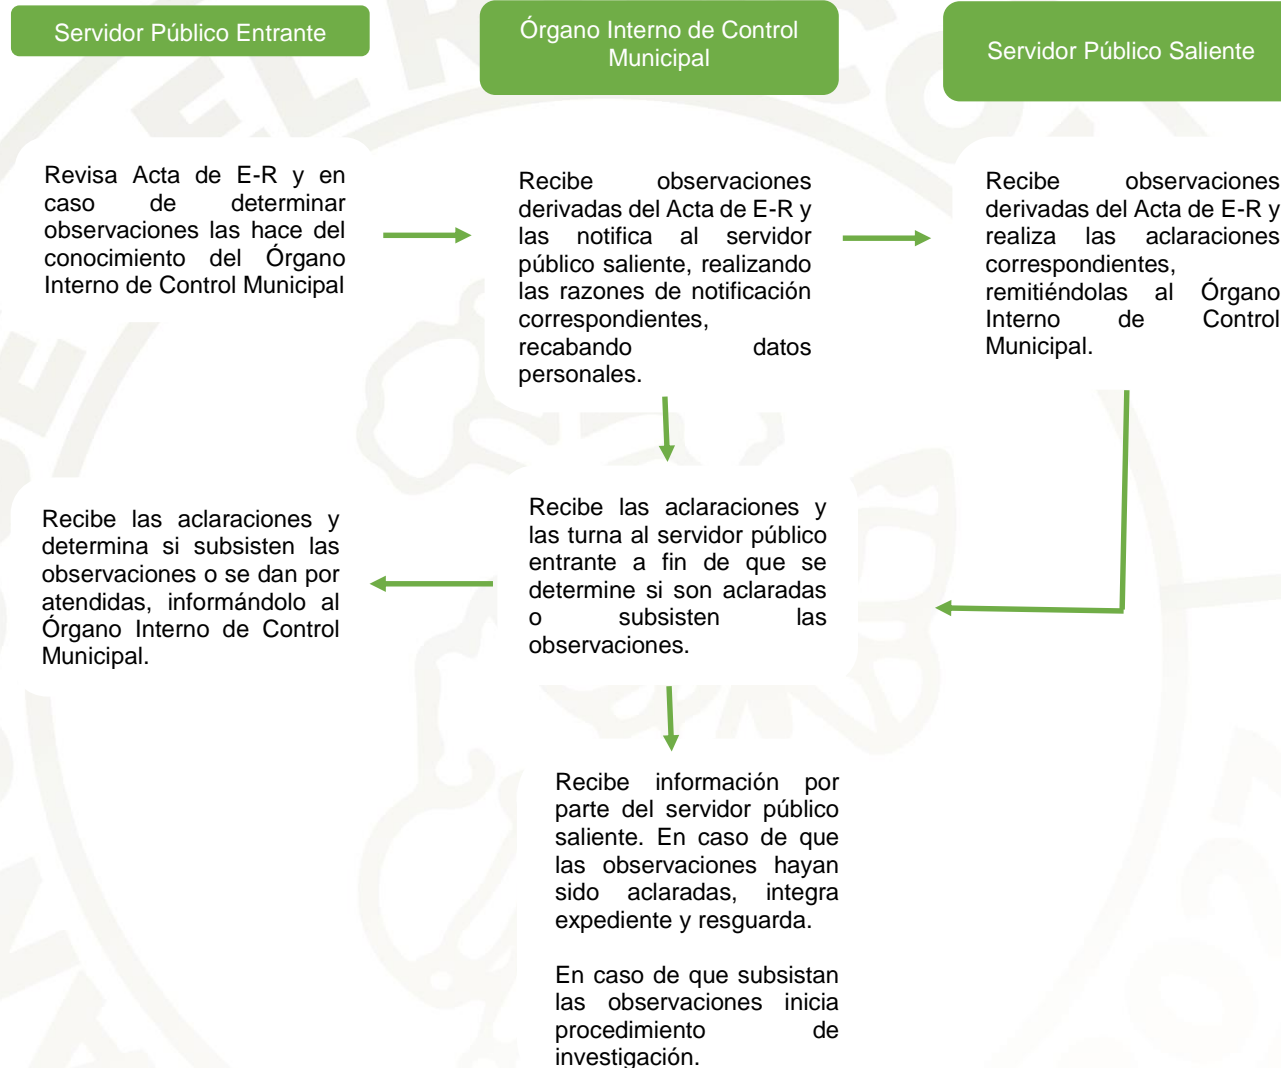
Servidor Público Entrante

Órgano Interno de Control Municipal

Servidor Público Saliente

Revisa Acta de E-R y en caso de determinar observaciones las hace del conocimiento del Órgano Interno de Control Municipal

Recibe observaciones derivadas del Acta de E-R y las notifica al servidor público saliente, realizando las razones de notificación correspondientes, recabando datos personales.

Recibe observaciones derivadas del Acta de E-R y realiza las aclaraciones correspondientes, remitiéndolas al Órgano Interno de Control Municipal.

Recibe las aclaraciones y determina si subsisten las observaciones o se dan por atendidas, informándolo al Órgano Interno de Control Municipal.

Recibe las aclaraciones y las turna al servidor público entrante a fin de que se determine si son aclaradas o subsisten las observaciones.

Recibe información por parte del servidor público saliente. En caso de que las observaciones hayan sido aclaradas, integra expediente y resguarda.

En caso de que subsistan las observaciones inicia procedimiento de investigación.